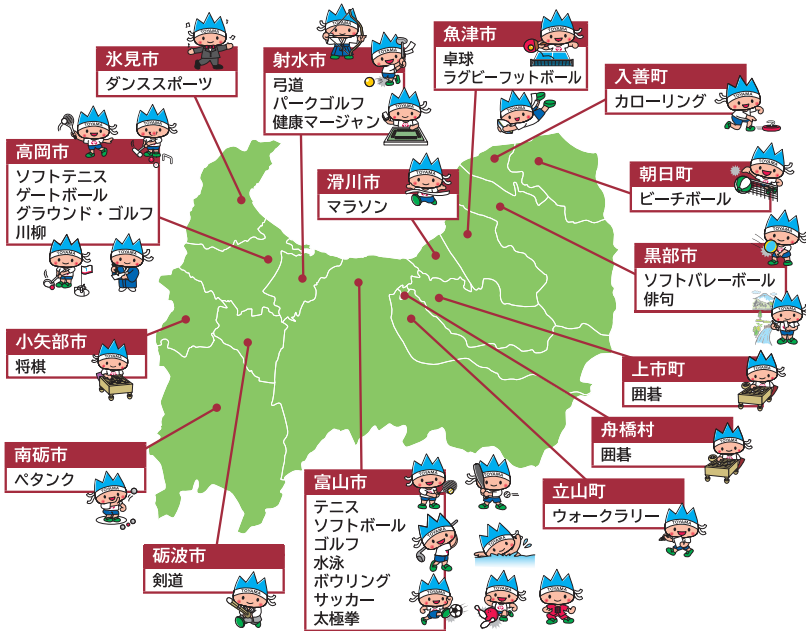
氷見市
ダンススポーツ

射水市
弓道
パークゴルフ
健康マージャン

魚津市
卓球
ラグビーフットボール

入善町
カローリング

高岡市
ソフトテニス
ゲートボール
グラウンド・ゴルフ
川柳

滑川市
マラソン

朝日町
ビーチボール

黒部市
ソフトバレーボール
俳句

小矢部市
将棋

上市町
囲碁

舟橋村
囲碁

南砺市
ペタンク

立山町
ウォークラリー

富山市
テニス
ソフトボール
ゴルフ
水泳
ボウリング
サッカー
太極拳

砺波市
剣道